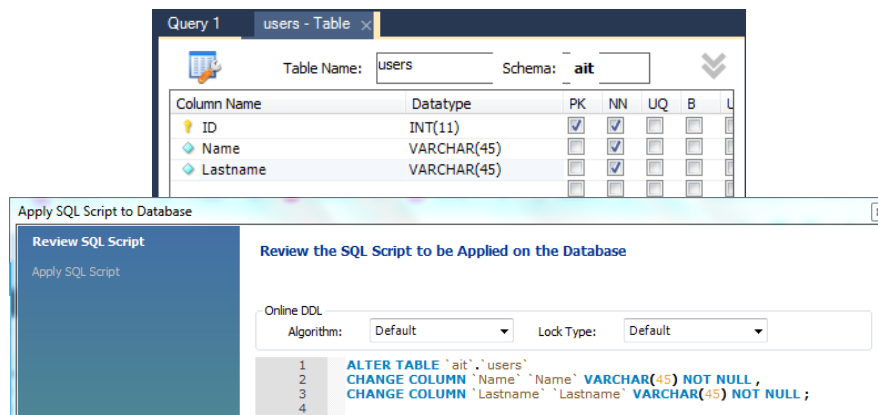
Query 1 users - Table ×

Table Name: users Schema: ait

| Column Name | Datatype | PK | NN | UQ | B | U |
|---|---|---|---|---|---|---|
| ID | INT(11) | ☑ | ☑ | ☐ | ☐ | ☐ |
| Name | VARCHAR(45) | ☐ | ☑ | ☐ | ☐ | ☐ |
| Lastname | VARCHAR(45) | ☐ | ☑ | ☐ | ☐ | ☐ |
| | | ☐ | ☐ | ☐ | ☐ | ☐ |

Apply SQL Script to Database

Review SQL Script
Apply SQL Script

Review the SQL Script to be Applied on the Database

Online DDL
Algorithm: Default
Lock Type: Default

1 ALTER TABLE `ait`.`users`
2 CHANGE COLUMN `Name` `Name` VARCHAR(45) NOT NULL ,
3 CHANGE COLUMN `Lastname` `Lastname` VARCHAR(45) NOT NULL ;
4